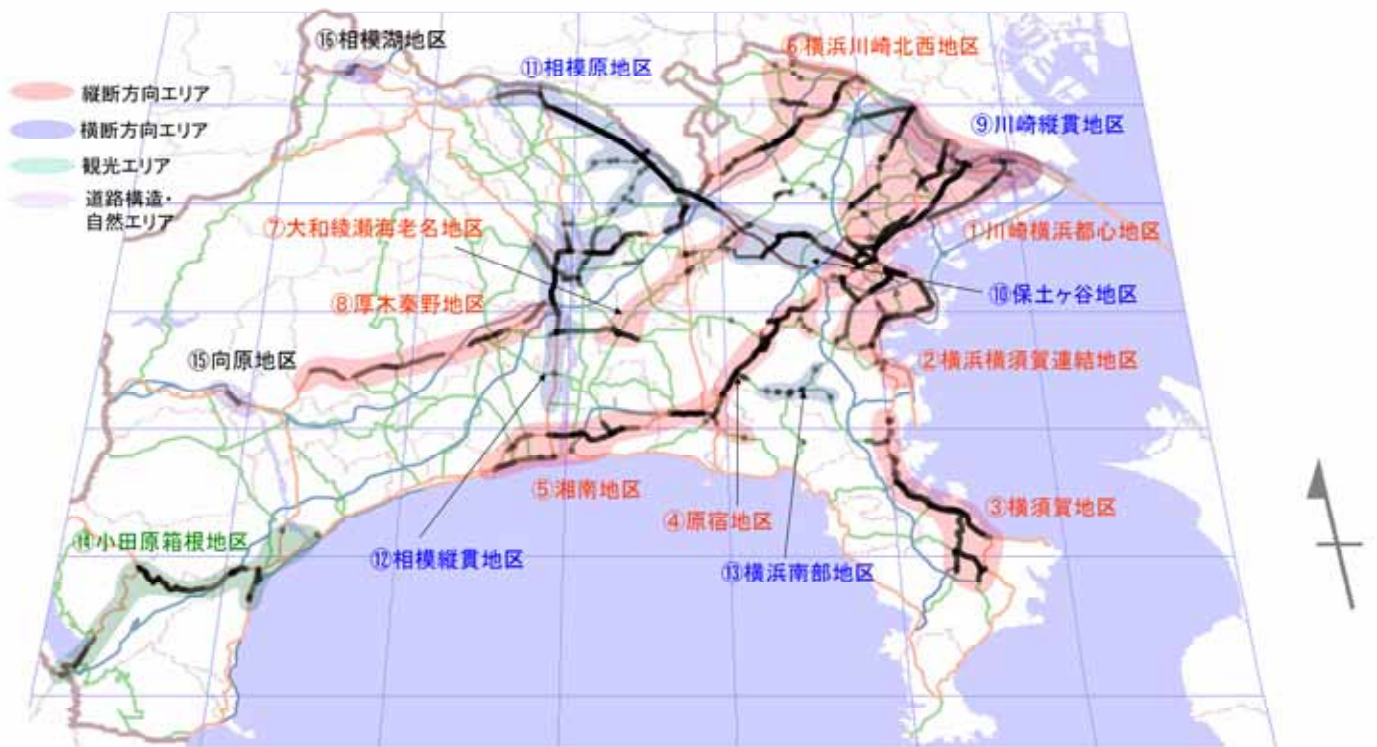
縦断方向エリア
横断方向エリア
観光エリア
道路構造・自然エリア

⑯相模湖地区
⑪相模原地区
6 横浜川崎北西地区
⑨川崎縦貫地区
①川崎横浜都心地区
⑦大和綾瀬海老名地区
⑩保土ヶ谷地区
⑧厚木秦野地区
②横浜横須賀連結地区
⑮向原地区
⑤湘南地区
③横須賀地区
④原宿地区
⑭小田原箱根地区
⑫相模縦貫地区
⑬横浜南部地区